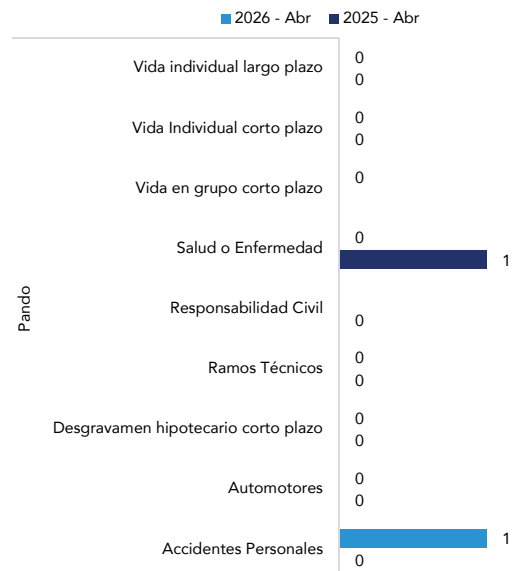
2026 - Abr 2025 - Abr

Pando

Vida individual largo plazo 0 0
Vida Individual corto plazo 0 0
Vida en grupo corto plazo 0
Salud o Enfermedad 0 1
Responsabilidad Civil 0
Ramos Técnicos 0 0
Desgravamen hipotecario corto plazo 0 0
Automotores 0 0
Accidentes Personales 1 0